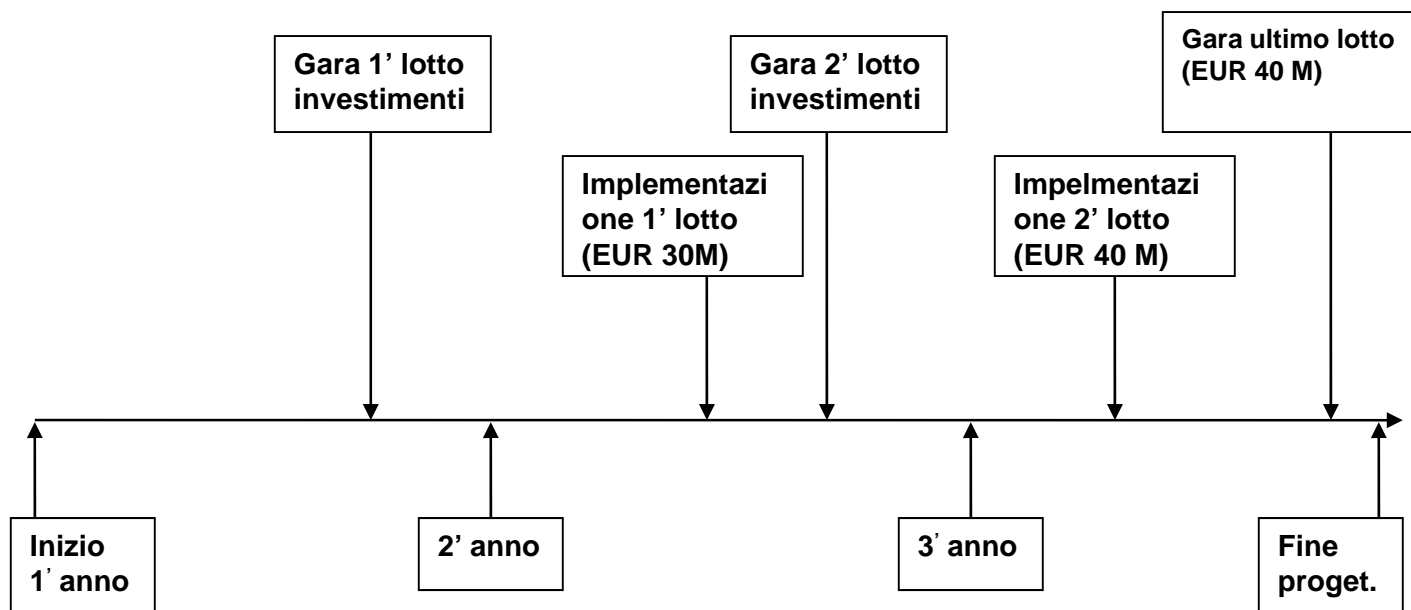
Gara 1' lotto investimenti

Gara 2' lotto investimenti

Gara ultimo lotto (EUR 40 M)

Implementazi one 1' lotto (EUR 30M)

Impelmentazi one 2' lotto (EUR 40 M)

Inizio 1' anno

2' anno

3' anno

Fine proget.